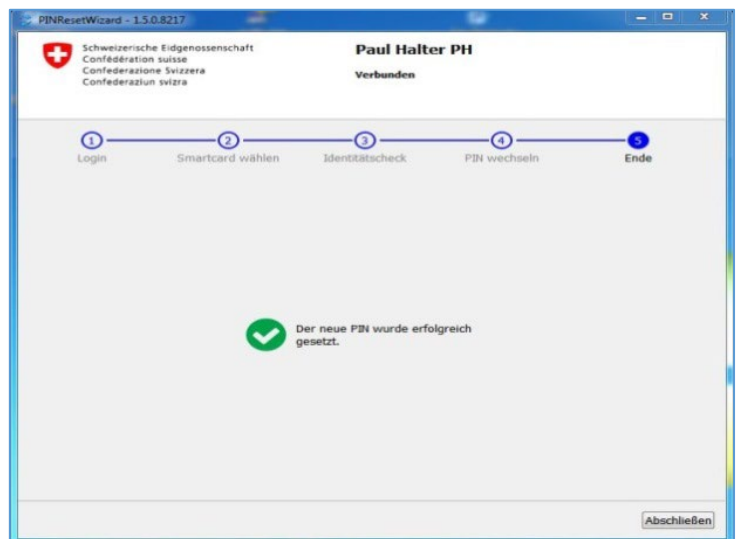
PINResetWizard - 1.5.0.8217

Schweizerische Eidgenossenschaft
Confédération suisse
Confederazione Svizzera
Confederaziun svizra

Paul Halter PH
Verbunden

1 Login
2 Smartcard wählen
3 Identitätscheck
4 PIN wechseln
5 Ende

Der neue PIN wurde erfolgreich gesetzt.

Abschließen